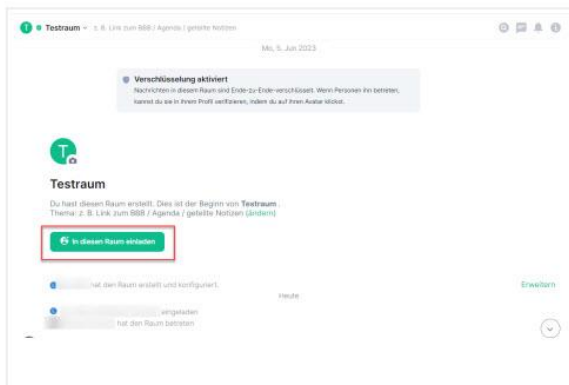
T · Testraum · z. B. Link zum BBB / Agenda / geteilte Notizen

Mo., 5. Jun 2023

Verschlüsselung aktiviert
Nachrichten in diesem Raum sind Ende-zu-Ende-verschlüsselt. Wenn Personen ihn betreten, kannst du sie in ihrem Profil verifizieren, indem du auf ihren Avatar klickst.

T

Testraum

Du hast diesen Raum erstellt. Dies ist der Beginn von Testraum.
Thema: z. B. Link zum BBB / Agenda / geteilte Notizen (ändern)

In diesen Raum einladen

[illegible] hat den Raum erstellt und konfiguriert.

Erweitern

Heute

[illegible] eingeladen
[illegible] hat den Raum betreten